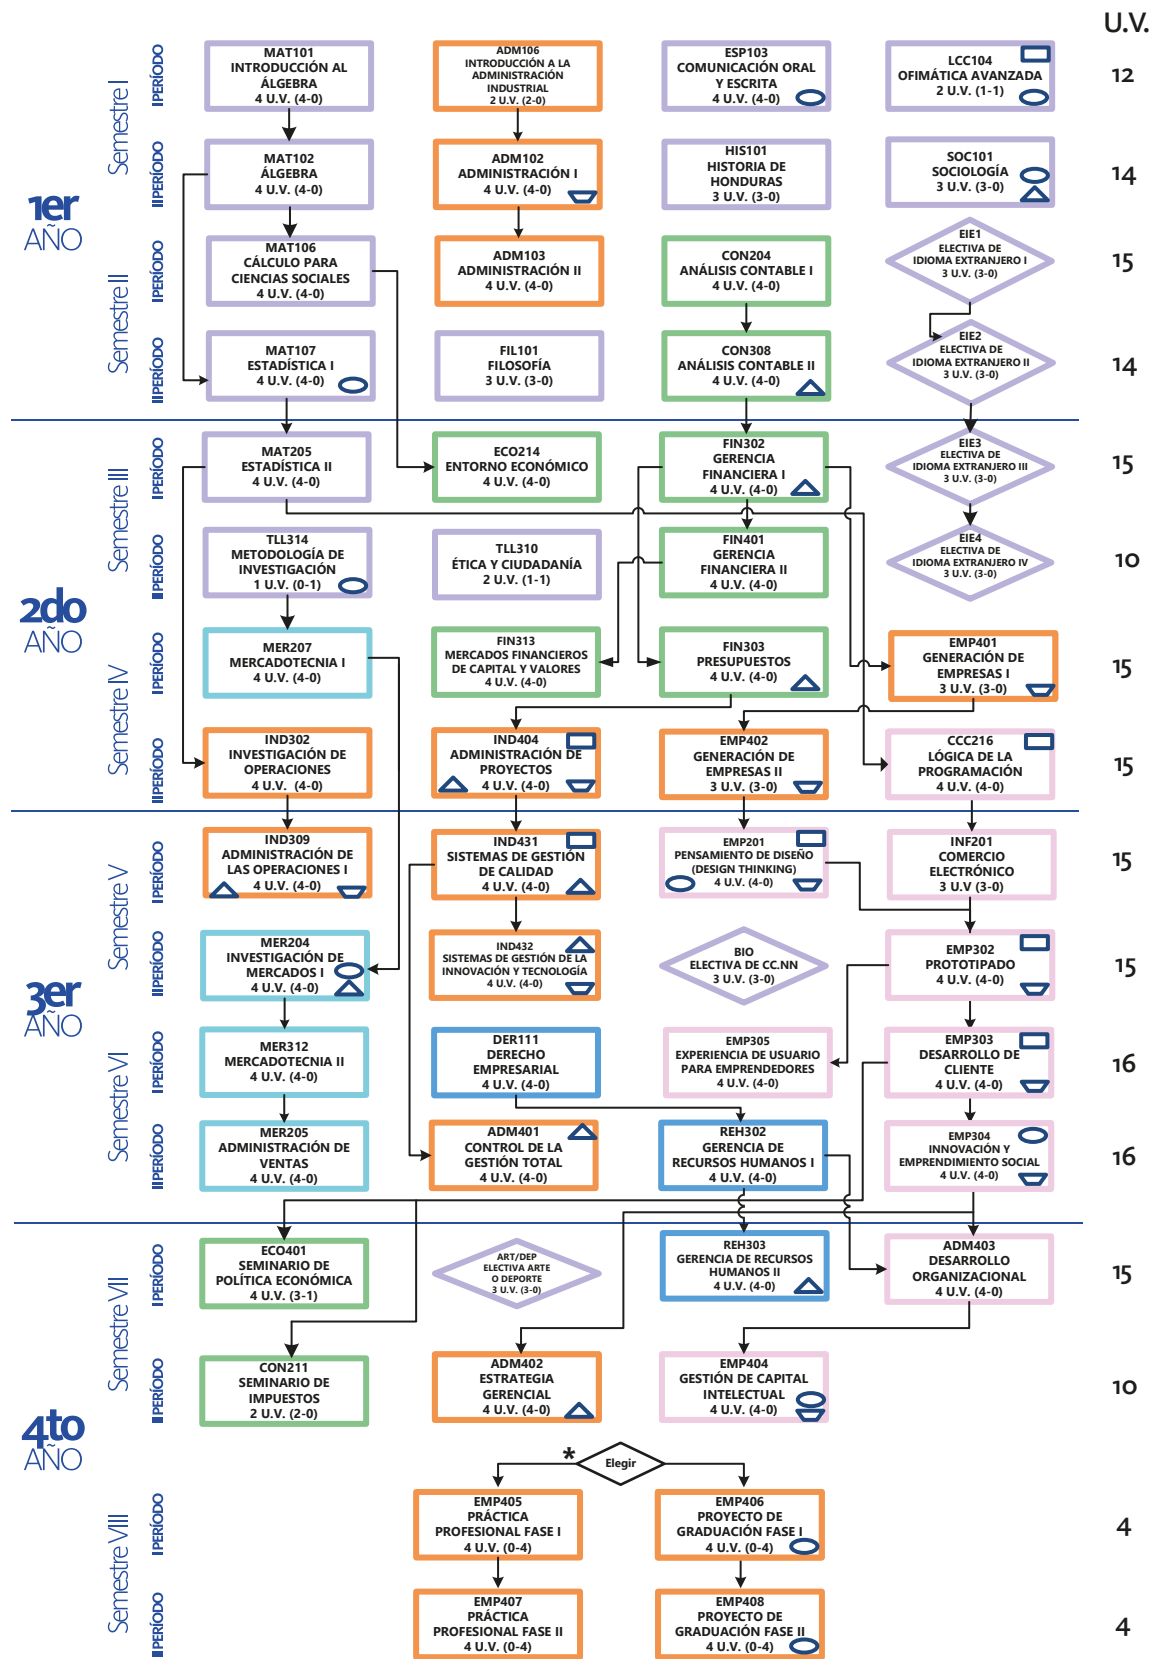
U.V.

1er AÑO

Semestre I

I PERÍODO

MAT101
INTRODUCCIÓN AL ÁLGEBRA
4 U.V. (4-0)

ADM106
INTRODUCCIÓN A LA ADMINISTRACIÓN INDUSTRIAL
2 U.V. (2-0)

ESP103
COMUNICACIÓN ORAL Y ESCRITA
4 U.V. (4-0)

LCC104
OFIMÁTICA AVANZADA
2 U.V. (1-1)

12

II PERÍODO

MAT102
ÁLGEBRA
4 U.V. (4-0)

ADM102
ADMINISTRACIÓN I
4 U.V. (4-0)

HIS101
HISTORIA DE HONDURAS
3 U.V. (3-0)

SOC101
SOCIOLOGÍA
3 U.V. (3-0)

14

Semestre II

I PERÍODO

MAT106
CÁLCULO PARA CIENCIAS SOCIALES
4 U.V. (4-0)

ADM103
ADMINISTRACIÓN II
4 U.V. (4-0)

CON204
ANÁLISIS CONTABLE I
4 U.V. (4-0)

EIE1
ELECTIVA DE IDIOMA EXTRANJERO I
3 U.V. (3-0)

15

II PERÍODO

MAT107
ESTADÍSTICA I
4 U.V. (4-0)

FIL101
FILOSOFÍA
3 U.V. (3-0)

CON308
ANÁLISIS CONTABLE II
4 U.V. (4-0)

EIE2
ELECTIVA DE IDIOMA EXTRANJERO II
3 U.V. (3-0)

14

2do AÑO

Semestre III

I PERÍODO

MAT205
ESTADÍSTICA II
4 U.V. (4-0)

ECO214
ENTORNO ECONÓMICO
4 U.V. (4-0)

FIN302
GERENCIA FINANCIERA I
4 U.V. (4-0)

EIE3
ELECTIVA DE IDIOMA EXTRANJERO III
3 U.V. (3-0)

15

II PERÍODO

TLL314
METODOLOGÍA DE INVESTIGACIÓN
1 U.V. (0-1)

TLL310
ÉTICA Y CIUDADANÍA
2 U.V. (1-1)

FIN401
GERENCIA FINANCIERA II
4 U.V. (4-0)

EIE4
ELECTIVA DE IDIOMA EXTRANJERO IV
3 U.V. (3-0)

10

Semestre IV

I PERÍODO

MER207
MERCADOTECNIA I
4 U.V. (4-0)

FIN313
MERCADOS FINANCIEROS DE CAPITAL Y VALORES
4 U.V. (4-0)

FIN303
PRESUPUESTOS
4 U.V. (4-0)

EMP401
GENERACIÓN DE EMPRESAS I
3 U.V. (3-0)

15

II PERÍODO

IND302
INVESTIGACIÓN DE OPERACIONES
4 U.V. (4-0)

IND404
ADMINISTRACIÓN DE PROYECTOS
4 U.V. (4-0)

EMP402
GENERACIÓN DE EMPRESAS II
3 U.V. (3-0)

CCC216
LÓGICA DE LA PROGRAMACIÓN
4 U.V. (4-0)

15

3er AÑO

Semestre V

I PERÍODO

IND309
ADMINISTRACIÓN DE LAS OPERACIONES I
4 U.V. (4-0)

IND431
SISTEMAS DE GESTIÓN DE CALIDAD
4 U.V. (4-0)

EMP201
PENSAMIENTO DE DISEÑO (DESIGN THINKING)
4 U.V. (4-0)

INF201
COMERCIO ELECTRÓNICO
3 U.V (3-0)

15

II PERÍODO

MER204
INVESTIGACIÓN DE MERCADOS I
4 U.V. (4-0)

IND432
SISTEMAS DE GESTIÓN DE LA INNOVACIÓN Y TECNOLOGÍA
4 U.V. (4-0)

BIO
ELECTIVA DE CC.NN
3 U.V. (3-0)

EMP302
PROTOTIPADO
4 U.V. (4-0)

15

Semestre VI

I PERÍODO

MER312
MERCADOTECNIA II
4 U.V. (4-0)

DER111
DERECHO EMPRESARIAL
4 U.V. (4-0)

EMP305
EXPERIENCIA DE USUARIO PARA EMPRENDEDORES
4 U.V. (4-0)

EMP303
DESARROLLO DE CLIENTE
4 U.V. (4-0)

16

II PERÍODO

MER205
ADMINISTRACIÓN DE VENTAS
4 U.V. (4-0)

ADM401
CONTROL DE LA GESTIÓN TOTAL
4 U.V. (4-0)

REH302
GERENCIA DE RECURSOS HUMANOS I
4 U.V. (4-0)

EMP304
INNOVACIÓN Y EMPRENDIMIENTO SOCIAL
4 U.V. (4-0)

16

4to AÑO

Semestre VII

I PERÍODO

ECO401
SEMINARIO DE POLÍTICA ECONÓMICA
4 U.V. (3-1)

ART/DEP
ELECTIVA ARTE O DEPORTE
3 U.V. (3-0)

REH303
GERENCIA DE RECURSOS HUMANOS II
4 U.V. (4-0)

ADM403
DESARROLLO ORGANIZACIONAL
4 U.V. (4-0)

15

II PERÍODO

CON211
SEMINARIO DE IMPUESTOS
2 U.V. (2-0)

ADM402
ESTRATEGIA GERENCIAL
4 U.V. (4-0)

EMP404
GESTIÓN DE CAPITAL INTELECTUAL
4 U.V. (4-0)

10

*
Elegir

Semestre VIII

I PERÍODO

EMP405
PRÁCTICA PROFESIONAL FASE I
4 U.V. (0-4)

EMP406
PROYECTO DE GRADUACIÓN FASE I
4 U.V. (0-4)

4

II PERÍODO

EMP407
PRÁCTICA PROFESIONAL FASE II
4 U.V. (0-4)

EMP408
PROYECTO DE GRADUACIÓN FASE II
4 U.V. (0-4)

4